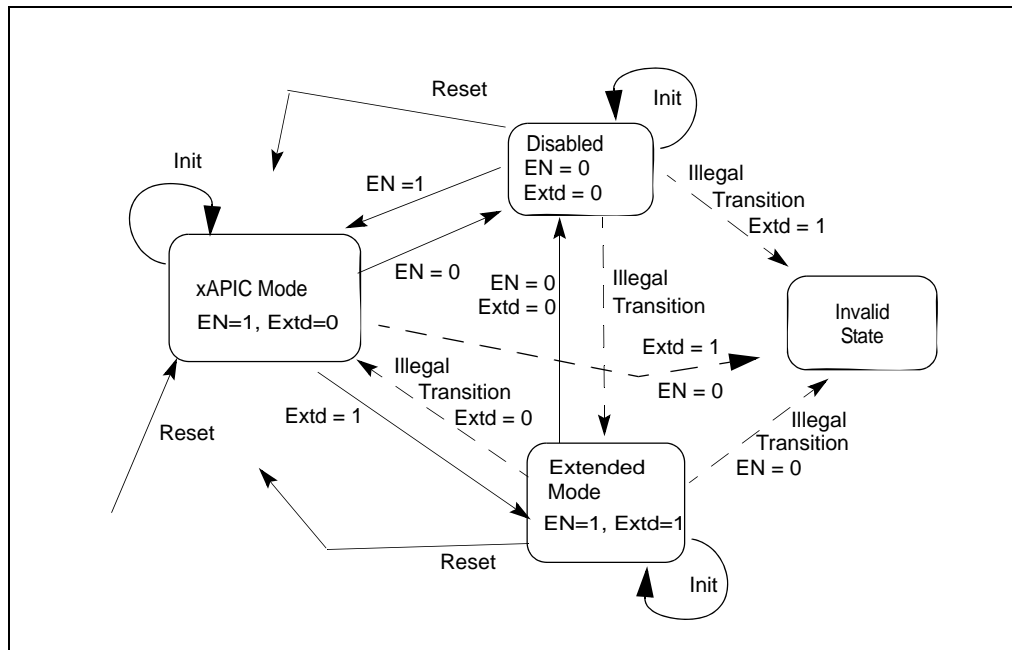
Reset

Init

Disabled
EN = 0
Extd = 0

Init

EN =1

Illegal Transition Extd = 1

xAPIC Mode
EN=1, Extd=0

EN = 0

EN = 0
Extd = 0

Illegal Transition

Invalid State

Extd = 1

EN = 0

Illegal Transition Extd = 0

Extd = 1

Reset

Illegal Transition EN = 0

Extended Mode
EN=1, Extd=1

Reset

Init